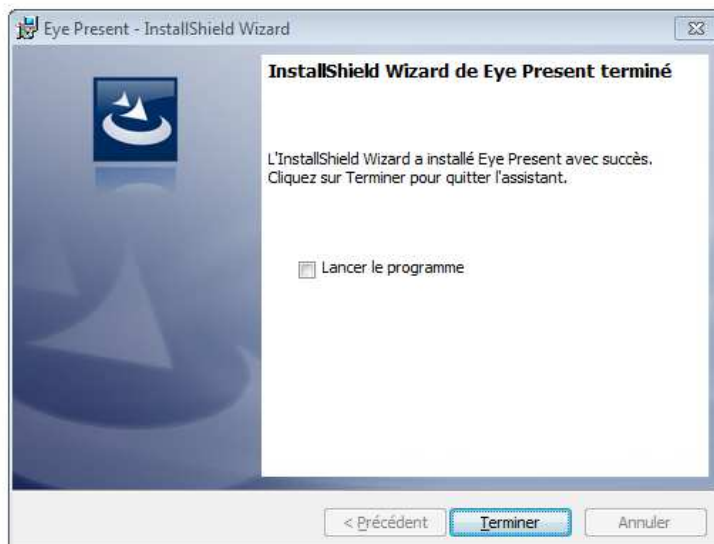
Eye Present - InstallShield Wizard

InstallShield Wizard de Eye Present terminé

L'InstallShield Wizard a installé Eye Present avec succès. Cliquez sur Terminer pour quitter l'assistant.

Lancer le programme

< Précédent
Terminer
Annuler